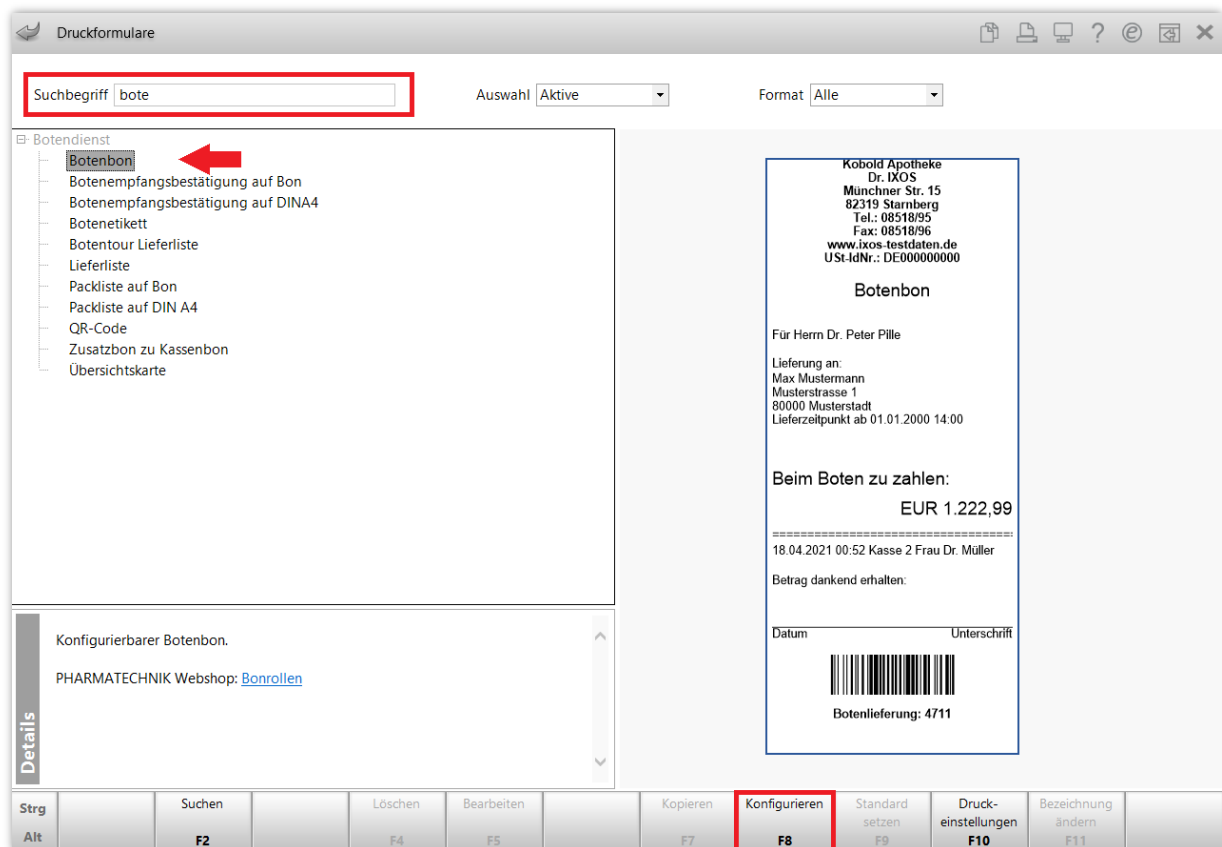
Druckformulare

Suchbegriff bote

Auswahl Aktive

Format Alle

Botendienst
Botenbon
Botenempfangsbestätigung auf Bon
Botenempfangsbestätigung auf DINA4
Botenetikett
Botentour Lieferliste
Lieferliste
Packliste auf Bon
Packliste auf DIN A4
QR-Code
Zusatzbon zu Kassenbon
Übersichtskarte

Kobold Apotheke
Dr. IXOS
Münchner Str. 15
82319 Starnberg
Tel.: 08518/95
Fax: 08518/96
www.ixos-testdaten.de
USt-IdNr.: DE000000000

Botenbon

Für Herrn Dr. Peter Pille

Lieferung an:
Max Mustermann
Musterstrasse 1
80000 Musterstadt
Lieferzeitpunkt ab 01.01.2000 14:00

Beim Boten zu zahlen:
EUR 1.222,99

==================================
18.04.2021 00:52 Kasse 2 Frau Dr. Müller

Betrag dankend erhalten:

Datum Unterschrift

Botenlieferung: 4711

Details

Konfigurierbarer Botenbon.

PHARMATECHNIK Webshop: Bonrollen

Strg
Alt

Suchen
F2

Löschen
F4

Bearbeiten
F5

Kopieren
F7

Konfigurieren
F8

Standard setzen
F9

Druckeinstellungen
F10

Bezeichnung ändern
F11